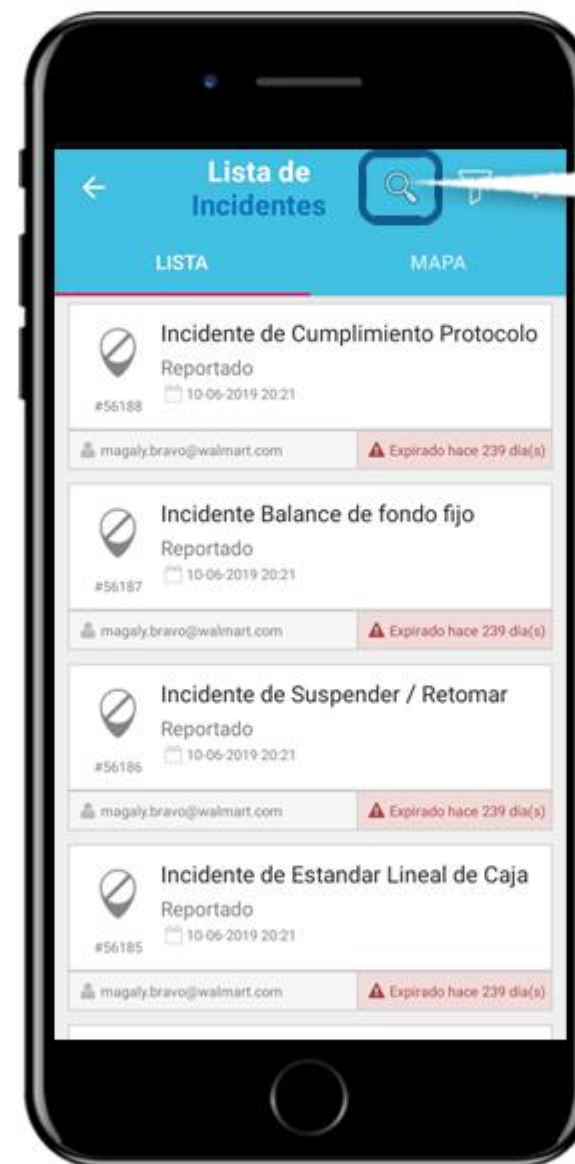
Lista de Incidentes

LISTA

MAPA

Incidente de Cumplimiento Protocolo
Reportado
10-06-2019 20:21
#56188
magaly.bravo@walmart.com
Expirado hace 239 día(s)

Incidente Balance de fondo fijo
Reportado
10-06-2019 20:21
#56187
magaly.bravo@walmart.com
Expirado hace 239 día(s)

Incidente de Suspender / Retomar
Reportado
10-06-2019 20:21
#56186
magaly.bravo@walmart.com
Expirado hace 239 día(s)

Incidente de Estandar Lineal de Caja
Reportado
10-06-2019 20:21
#56185
magaly.bravo@walmart.com
Expirado hace 239 día(s)